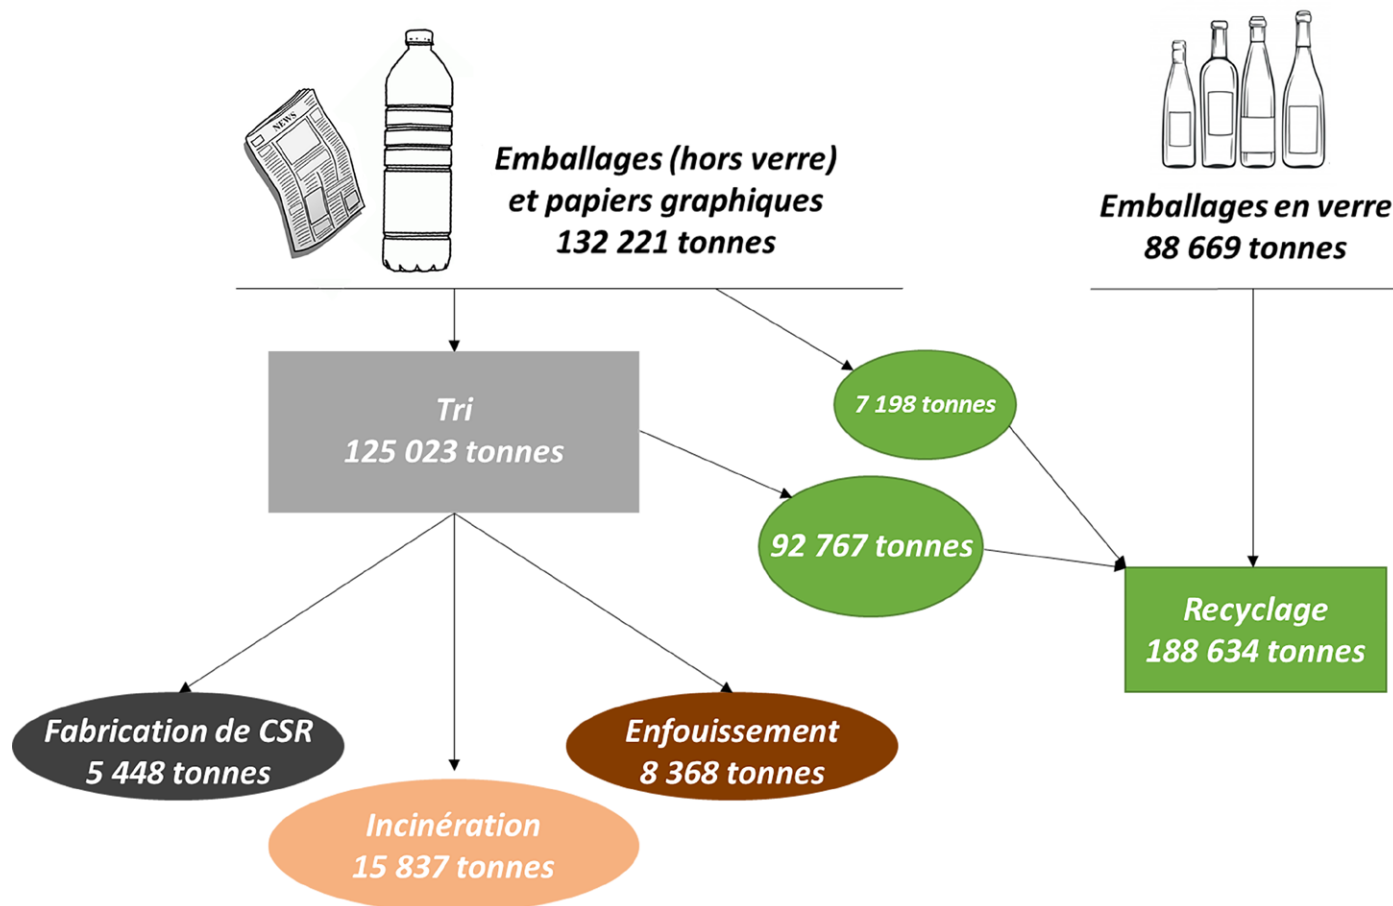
NEWS

Emballages (hors verre)
et papiers graphiques
132 221 tonnes

Emballages en verre
88 669 tonnes

Tri
125 023 tonnes

7 198 tonnes

92 767 tonnes

Recyclage
188 634 tonnes

Fabrication de CSR
5 448 tonnes

Enfouissement
8 368 tonnes

Incinération
15 837 tonnes